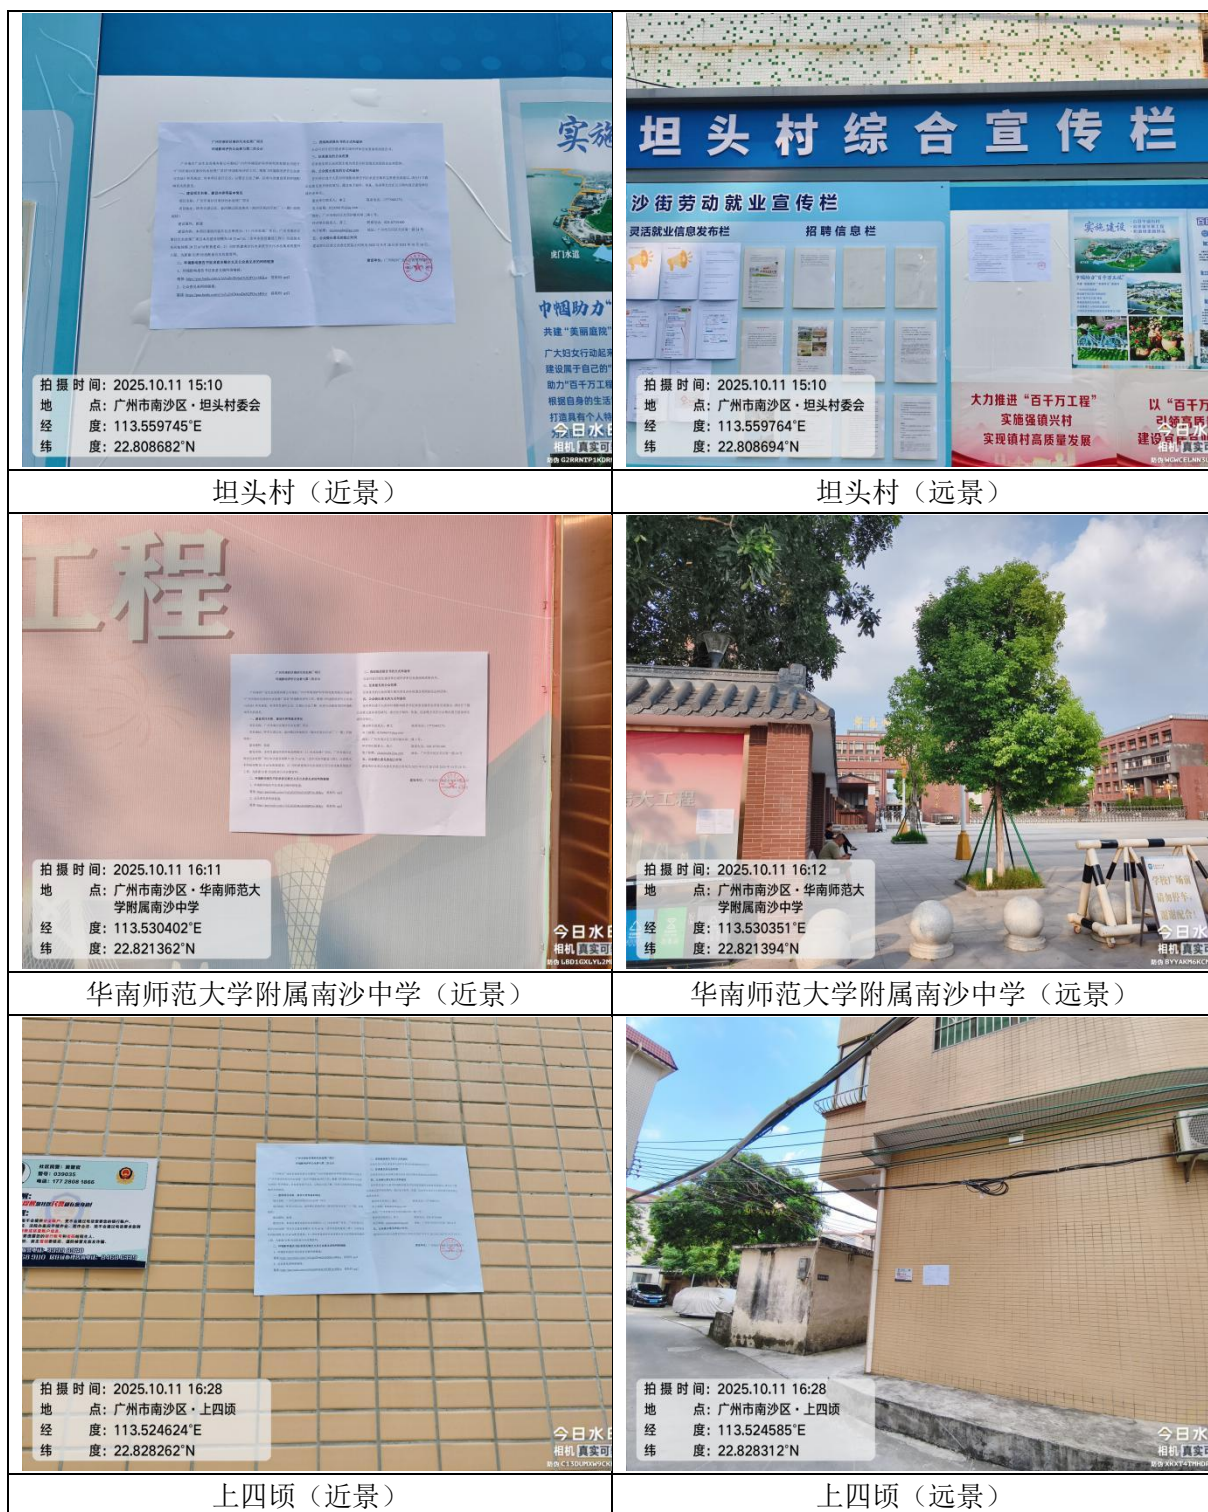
| | |
|---|---|
| 实施<br>虎门水道<br>巾帼助力<br>共建"美丽庭院<br>广大妇女行动起来<br>建设属于自己的<br>助力"百千万工程<br>根据自身的生活<br>打造具有个人特<br>拍摄时间：2025.10.11 15:10<br>地　　点：广州市南沙区・坦头村委会<br>经　　度：113.559745°E<br>纬　　度：22.808682°N<br>今日水印<br>相机真实可<br>防伪 G2RRNTP1KDR | 坦头村综合宣传栏<br>沙街劳动就业宣传栏<br>灵活就业信息发布栏<br>招聘信息栏<br>实施建设<br>大力推进"百千万工程"<br>实施强镇兴村<br>实现镇村高质量发展<br>以"百千万<br>引领高质<br>建设<br>拍摄时间：2025.10.11 15:10<br>地　　点：广州市南沙区・坦头村委会<br>经　　度：113.559764°E<br>纬　　度：22.808694°N<br>今日水印<br>相机真实可<br>防伪 WGWCELNNSU |
| 坦头村（近景） | 坦头村（远景） |
| 工程<br>拍摄时间：2025.10.11 16:11<br>地　　点：广州市南沙区・华南师范大学附属南沙中学<br>经　　度：113.530402°E<br>纬　　度：22.821362°N<br>今日水印<br>相机真实可<br>防伪 LBD1GXLYL2M | 大工程<br>拍摄时间：2025.10.11 16:12<br>地　　点：广州市南沙区・华南师范大学附属南沙中学<br>经　　度：113.530351°E<br>纬　　度：22.821394°N<br>今日水印<br>相机真实可<br>防伪 BYYAKM6KCN |
| 华南师范大学附属南沙中学（近景） | 华南师范大学附属南沙中学（远景） |
| 社区民警：<br>警号：039035<br>电话：177 2808 1665<br>拍摄时间：2025.10.11 16:28<br>地　　点：广州市南沙区・上四顷<br>经　　度：113.524624°E<br>纬　　度：22.828262°N<br>今日水印<br>相机真实可<br>防伪 C15DUMXW9CKI | 拍摄时间：2025.10.11 16:28<br>地　　点：广州市南沙区・上四顷<br>经　　度：113.524585°E<br>纬　　度：22.828312°N<br>今日水印<br>相机真实可<br>防伪 XKXT4TMHDI |
| 上四顷（近景） | 上四顷（远景） |